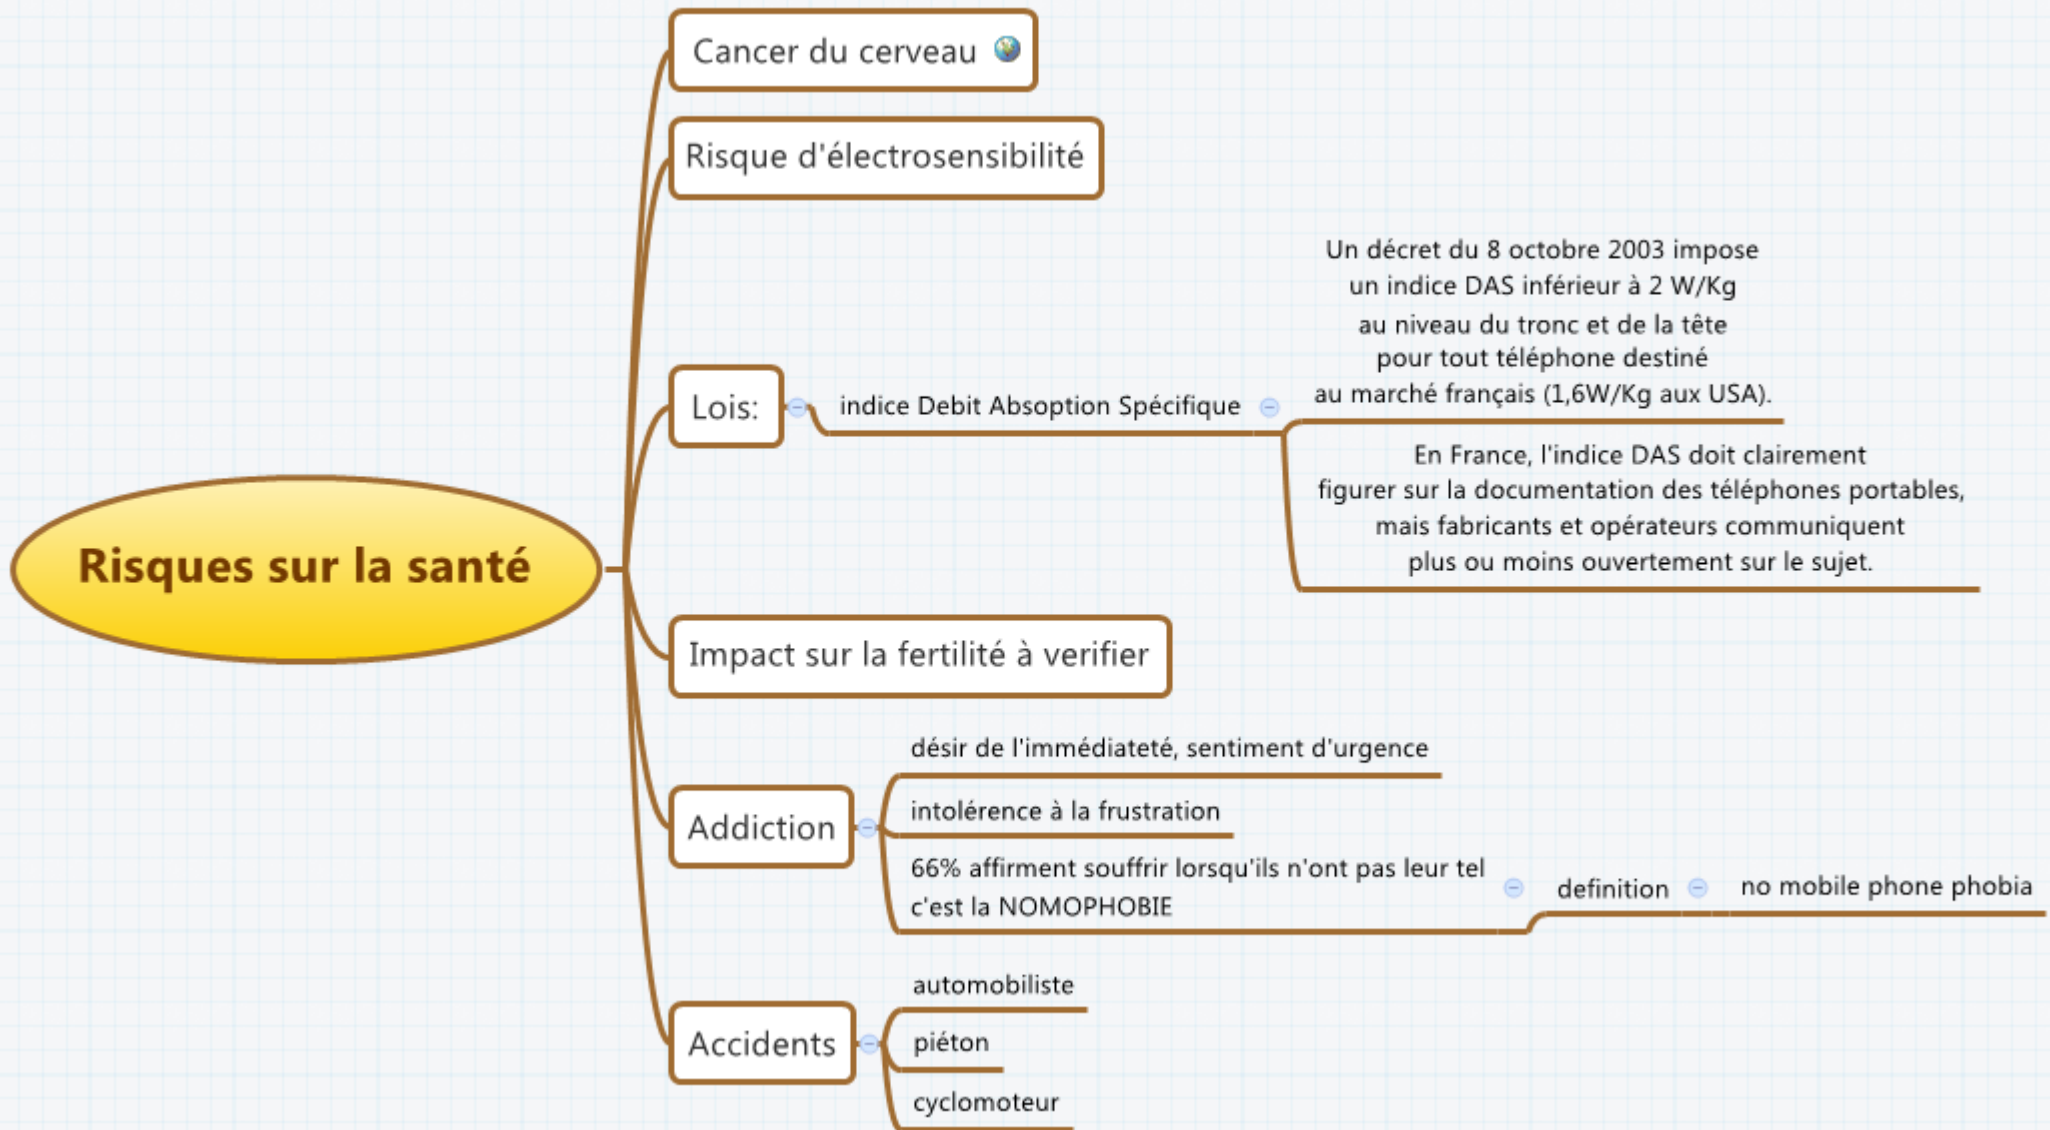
Risques sur la santé

Cancer du cerveau

Risque d'électrosensibilité

Lois:

indice Debit Absoption Spécifique

Un décret du 8 octobre 2003 impose un indice DAS inférieur à 2 W/Kg au niveau du tronc et de la tête pour tout téléphone destiné au marché français (1,6W/Kg aux USA).

En France, l'indice DAS doit clairement figurer sur la documentation des téléphones portables, mais fabricants et opérateurs communiquent plus ou moins ouvertement sur le sujet.

Impact sur la fertilité à verifier

Addiction

désir de l'immédiateté, sentiment d'urgence

intolérence à la frustration

66% affirment souffrir lorsqu'ils n'ont pas leur tel c'est la NOMOPHOBIE

definition

no mobile phone phobia

Accidents

automobiliste

piéton

cyclomoteur